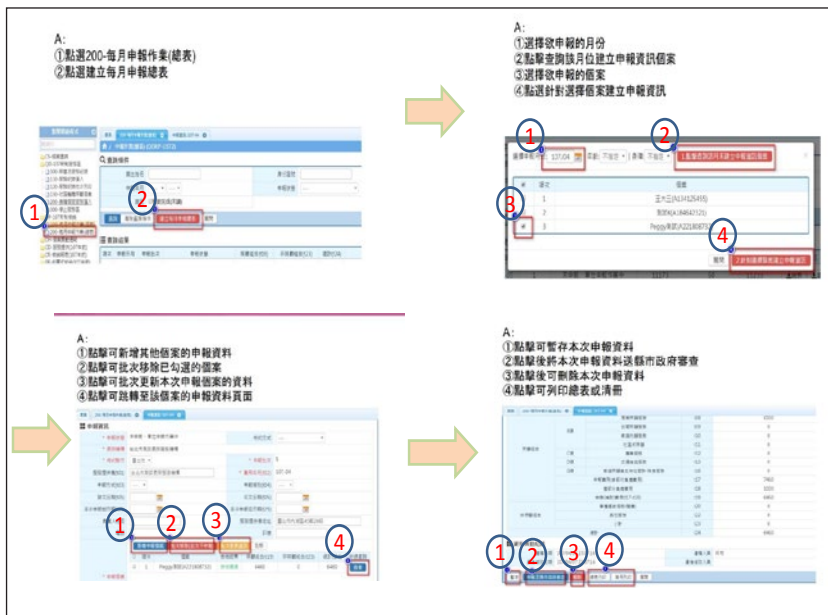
A:
①點選200-每月申報作業(總表)
②點選建立每月申報總表

1

2

A:
①選擇欲申報的月份
②點擊查詢該月份建立申報資訊個案
③選擇欲申報的個案
④點選針對選擇個案建立申報資訊

1

2

137/04

3

4

王大三(A134125455)

Peggy

A:
①點擊可新增其他個案的申報資料
②點擊可批次移除已勾選的個案
③點擊可批次更新本次申報個案的資料
④點擊可跳轉至該個案的申報資料頁面

申報資訊

1

2

3

4

A:
①點擊可暫存本次申報資料
②點擊後將本次申報資料送縣市政府審查
③點擊後可刪除本次申報資料
④點擊可列印總表或清冊

1

2

3

4